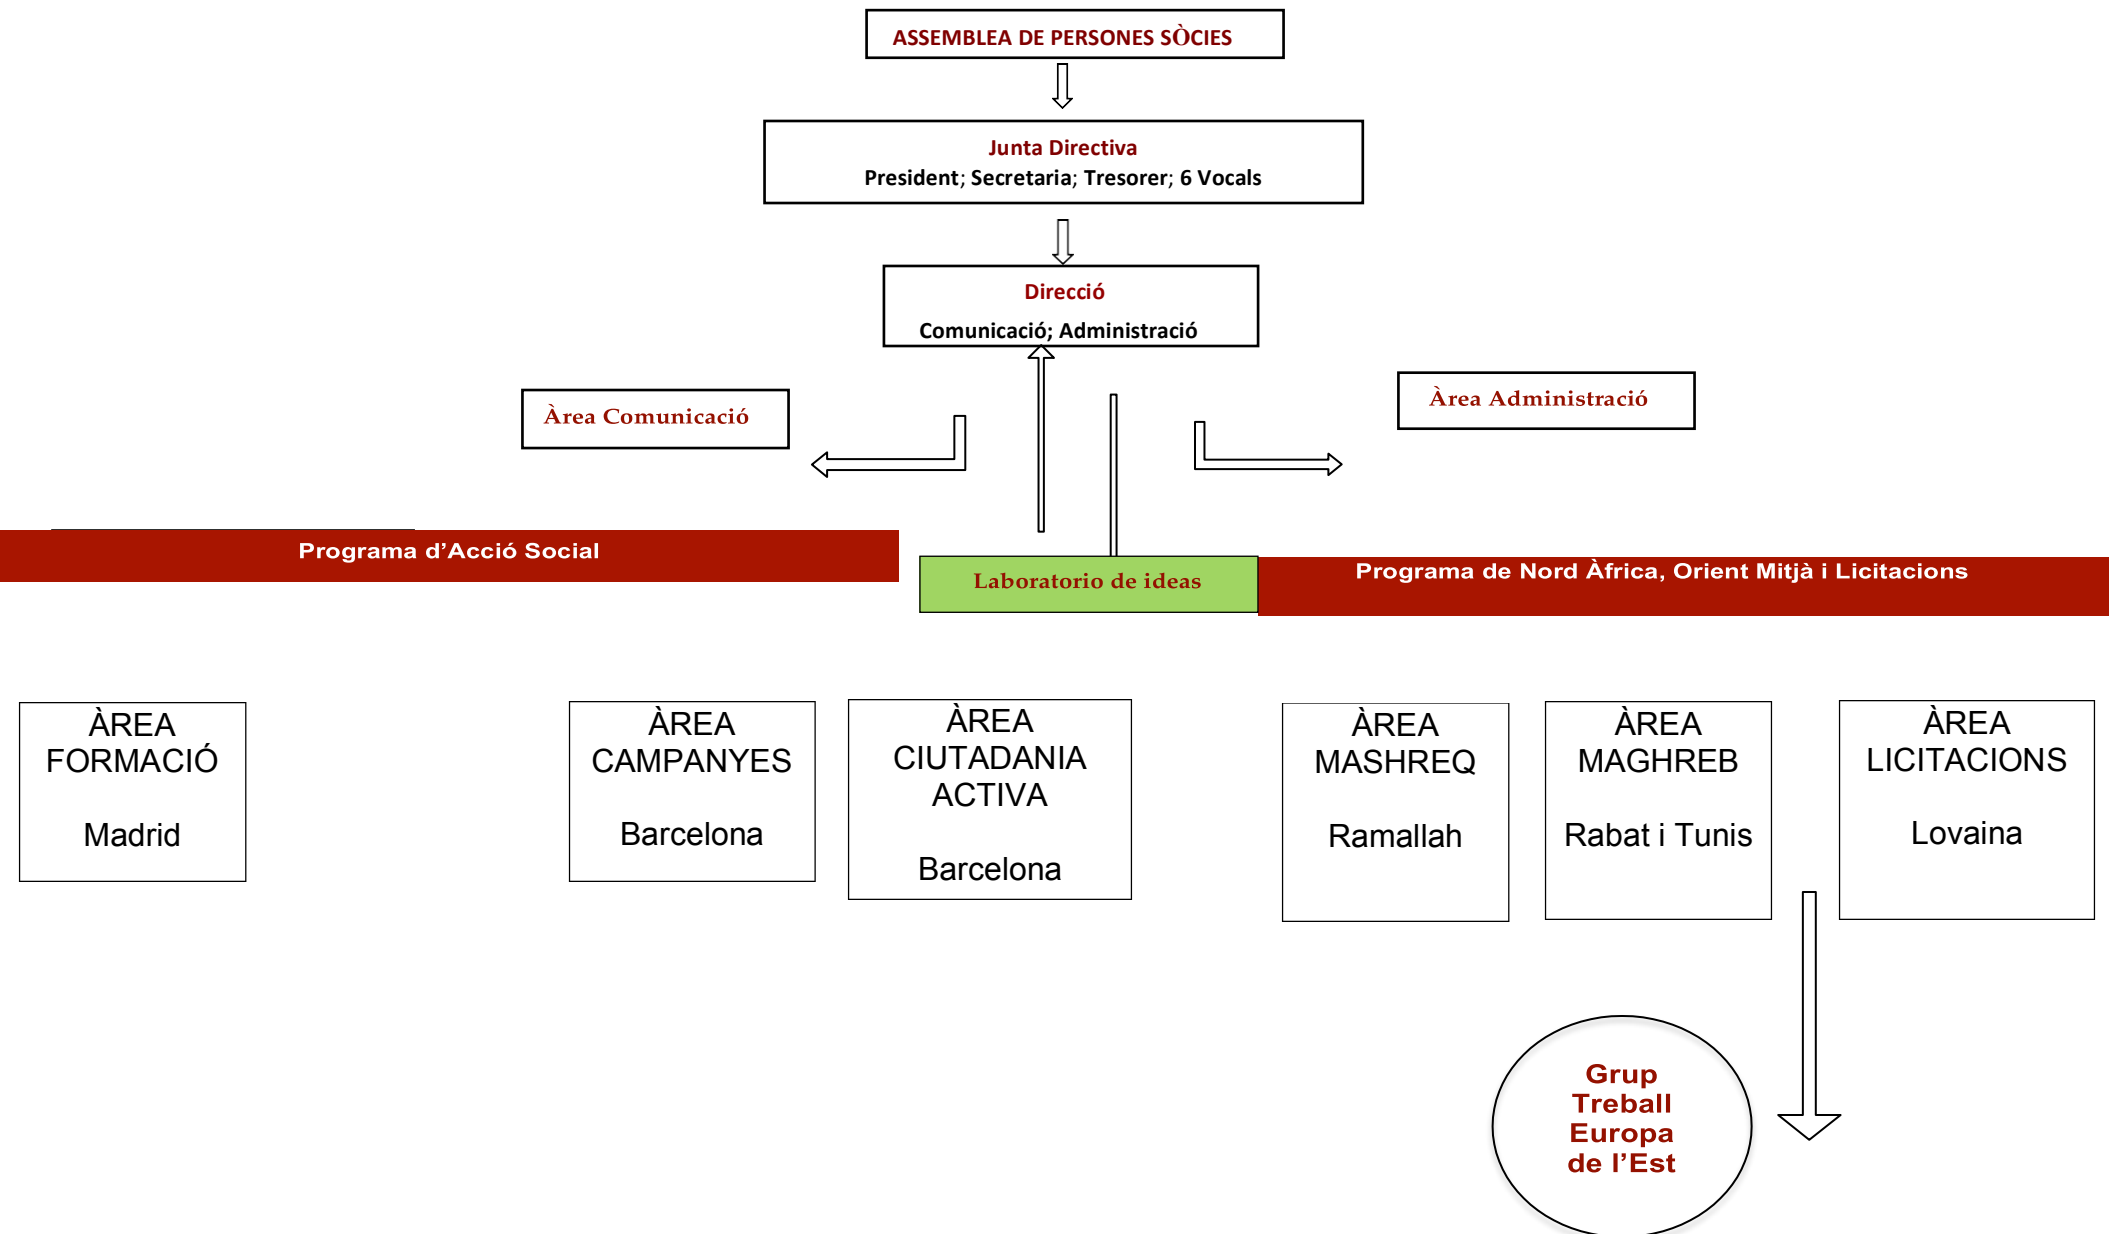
ASSEMBLEA DE PERSONES SÒCIES

Junta Directiva
President; Secretaria; Tresorer; 6 Vocals

Direcció
Comunicació; Administració

Àrea Comunicació

Àrea Administració

Programa d'Acció Social

Laboratorio de ideas

Programa de Nord Àfrica, Orient Mitjà i Licitacions

ÀREA FORMACIÓ
Madrid

ÀREA CAMPANYES
Barcelona

ÀREA CIUTADANIA ACTIVA
Barcelona

ÀREA MASHREQ
Ramallah

ÀREA MAGHREB
Rabat i Tunis

ÀREA LICITACIONS
Lovaina

Grup Treball Europa de l'Est